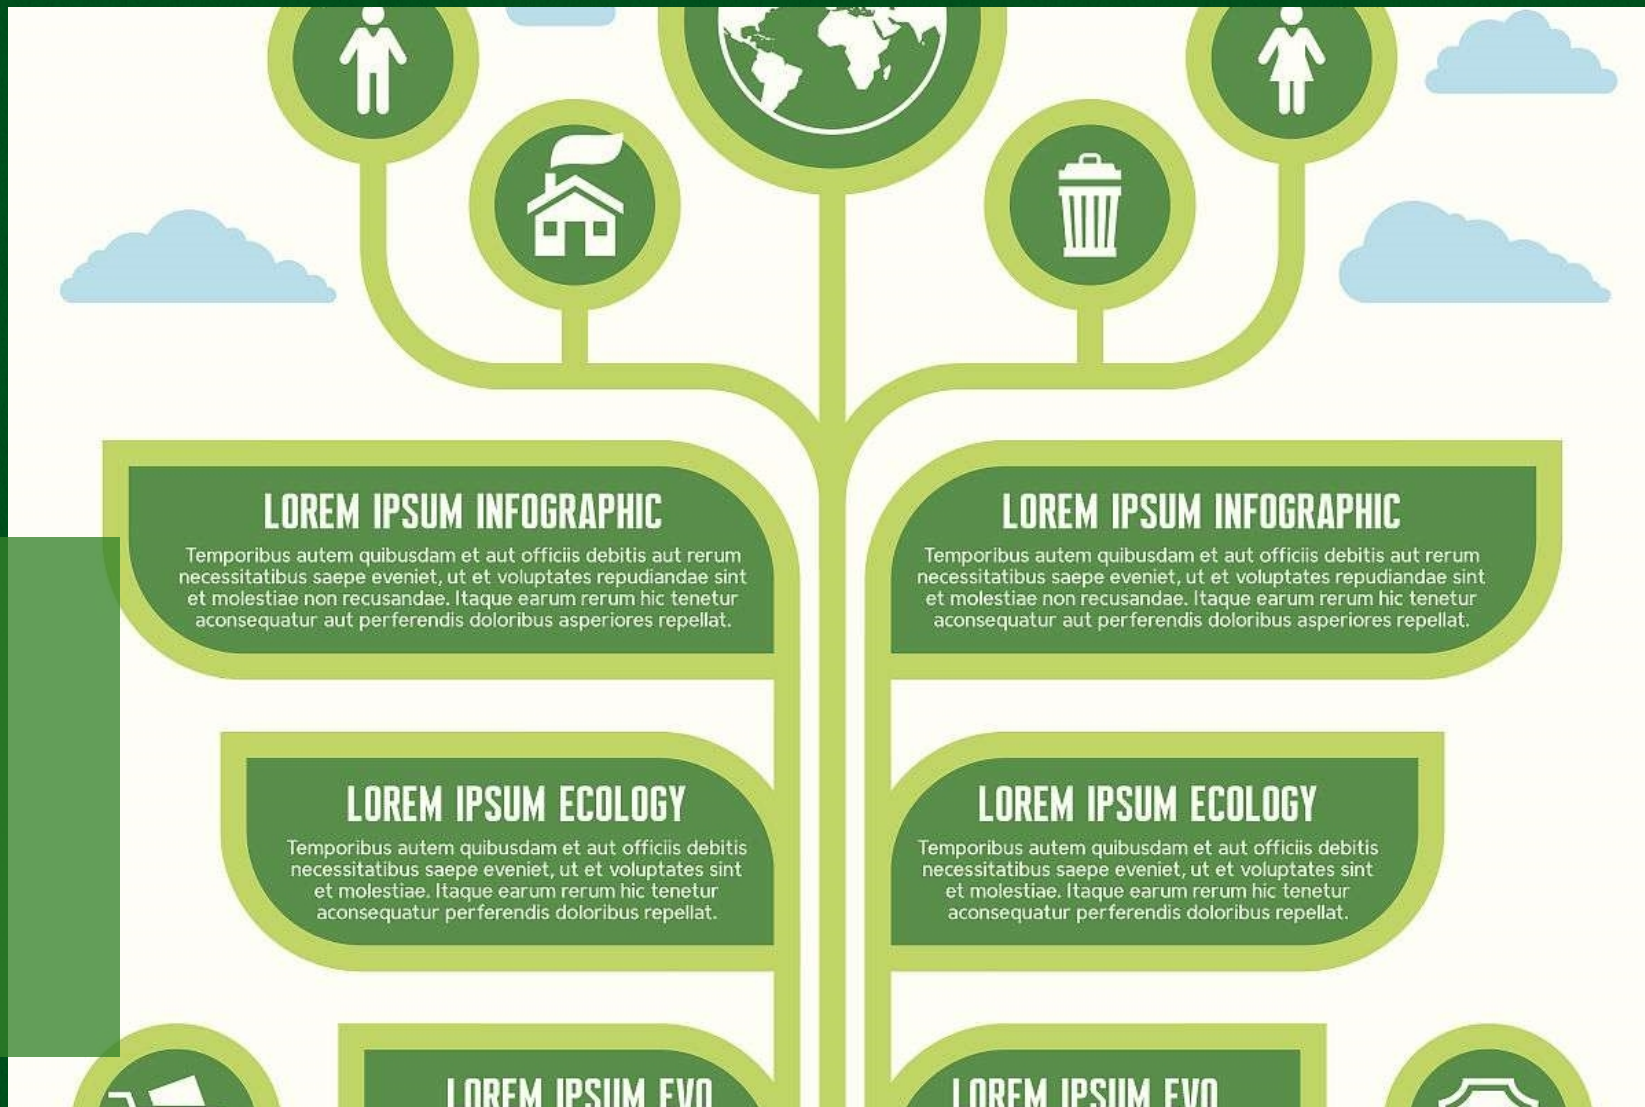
LOREM IPSUM INFOGRAPHIC

Temporibus autem quibusdam et aut officiis debitis aut rerum necessitatibus saepe eveniet, ut et voluptates repudiandae sint et molestiae non recusandae. Itaque earum rerum hic tenetur aconsequatur aut perferendis doloribus asperiores repellat.

LOREM IPSUM INFOGRAPHIC

Temporibus autem quibusdam et aut officiis debitis aut rerum necessitatibus saepe eveniet, ut et voluptates repudiandae sint et molestiae non recusandae. Itaque earum rerum hic tenetur aconsequatur aut perferendis doloribus asperiores repellat.

LOREM IPSUM ECOLOGY

Temporibus autem quibusdam et aut officiis debitis necessitatibus saepe eveniet, ut et voluptates sint et molestiae. Itaque earum rerum hic tenetur aconsequatur perferendis doloribus repellat.

LOREM IPSUM ECOLOGY

Temporibus autem quibusdam et aut officiis debitis necessitatibus saepe eveniet, ut et voluptates sint et molestiae. Itaque earum rerum hic tenetur aconsequatur perferendis doloribus repellat.

LOREM IPSUM EVO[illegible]

LOREM IPSUM EVO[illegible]